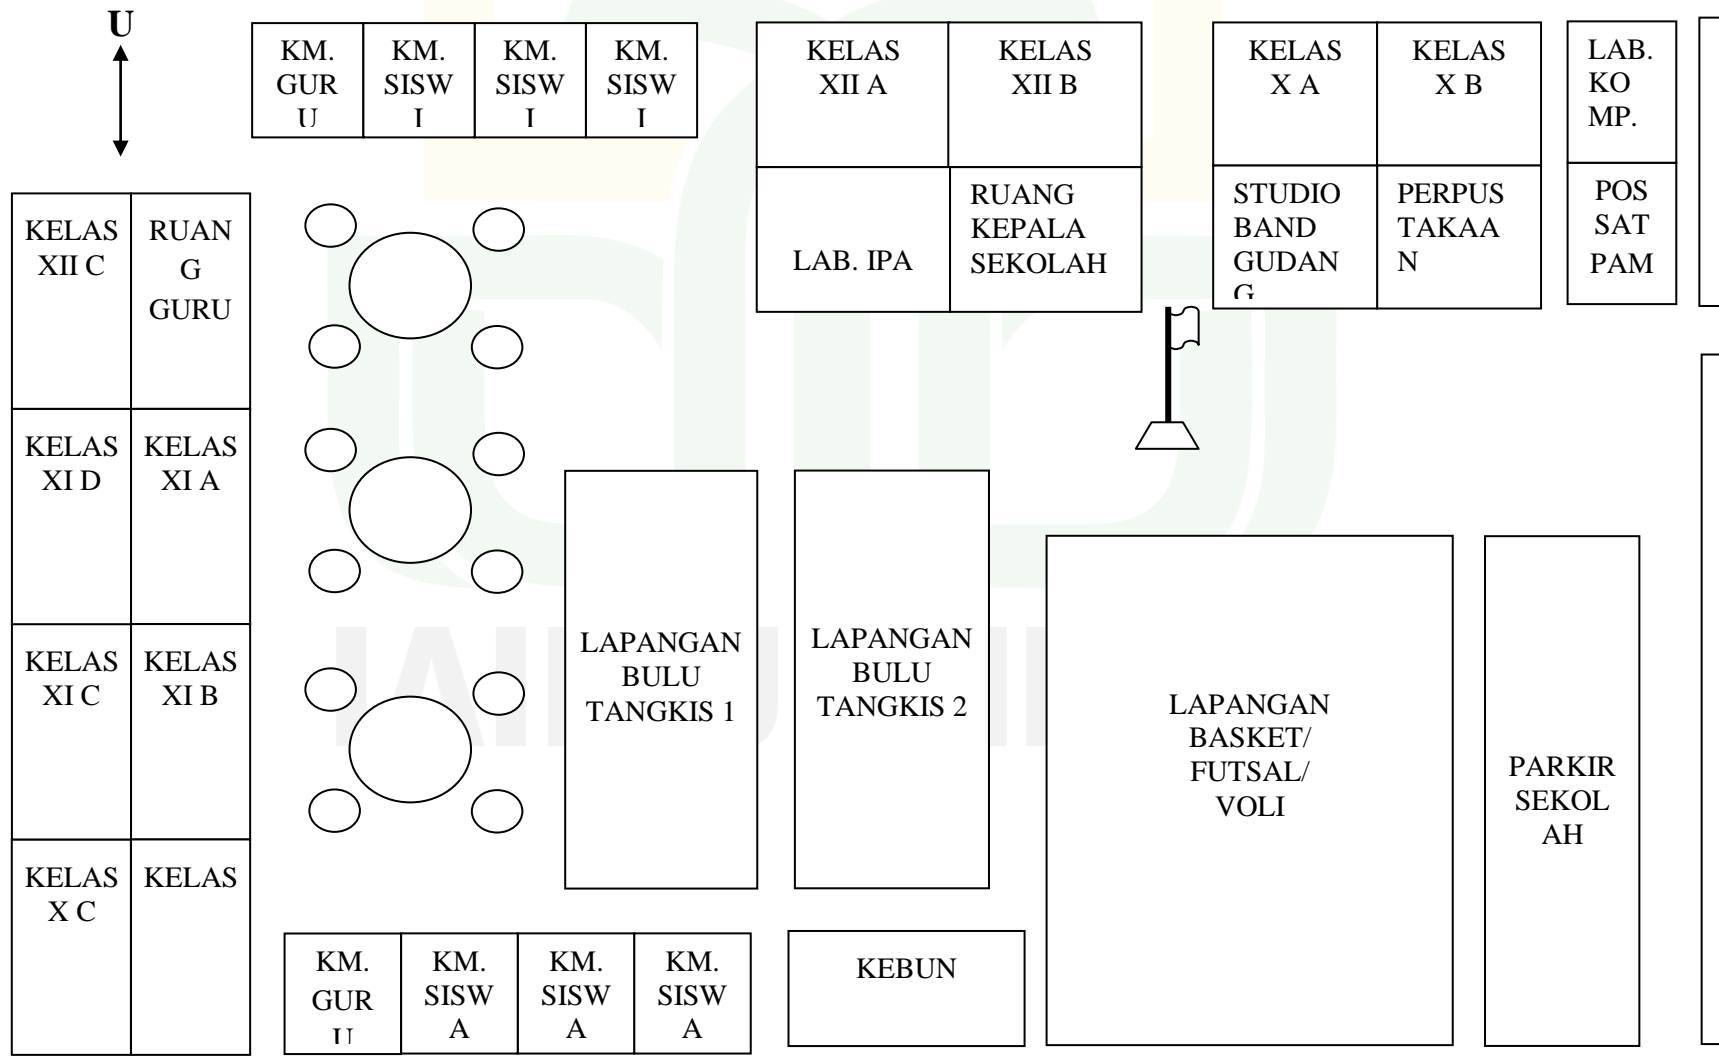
U

KM. GURU

KM. SISWI

KM. SISWI

KM. SISWI

KELAS XII A

KELAS XII B

KELAS X A

KELAS X B

LAB. KOMP.

LAB. IPA

RUANG KEPALA SEKOLAH

STUDIO BAND GUDANG

PERPUSTAKAAN

POS SATPAM

KELAS XII C

RUANG GURU

KELAS XI D

KELAS XI A

KELAS XI C

KELAS XI B

KELAS X C

KELAS

LAPANGAN BULU TANGKIS 1

LAPANGAN BULU TANGKIS 2

LAPANGAN BASKET/ FUTSAL/ VOLI

PARKIR SEKOLAH

KM. GURU

KM. SISWA

KM. SISWA

KM. SISWA

KEBUN